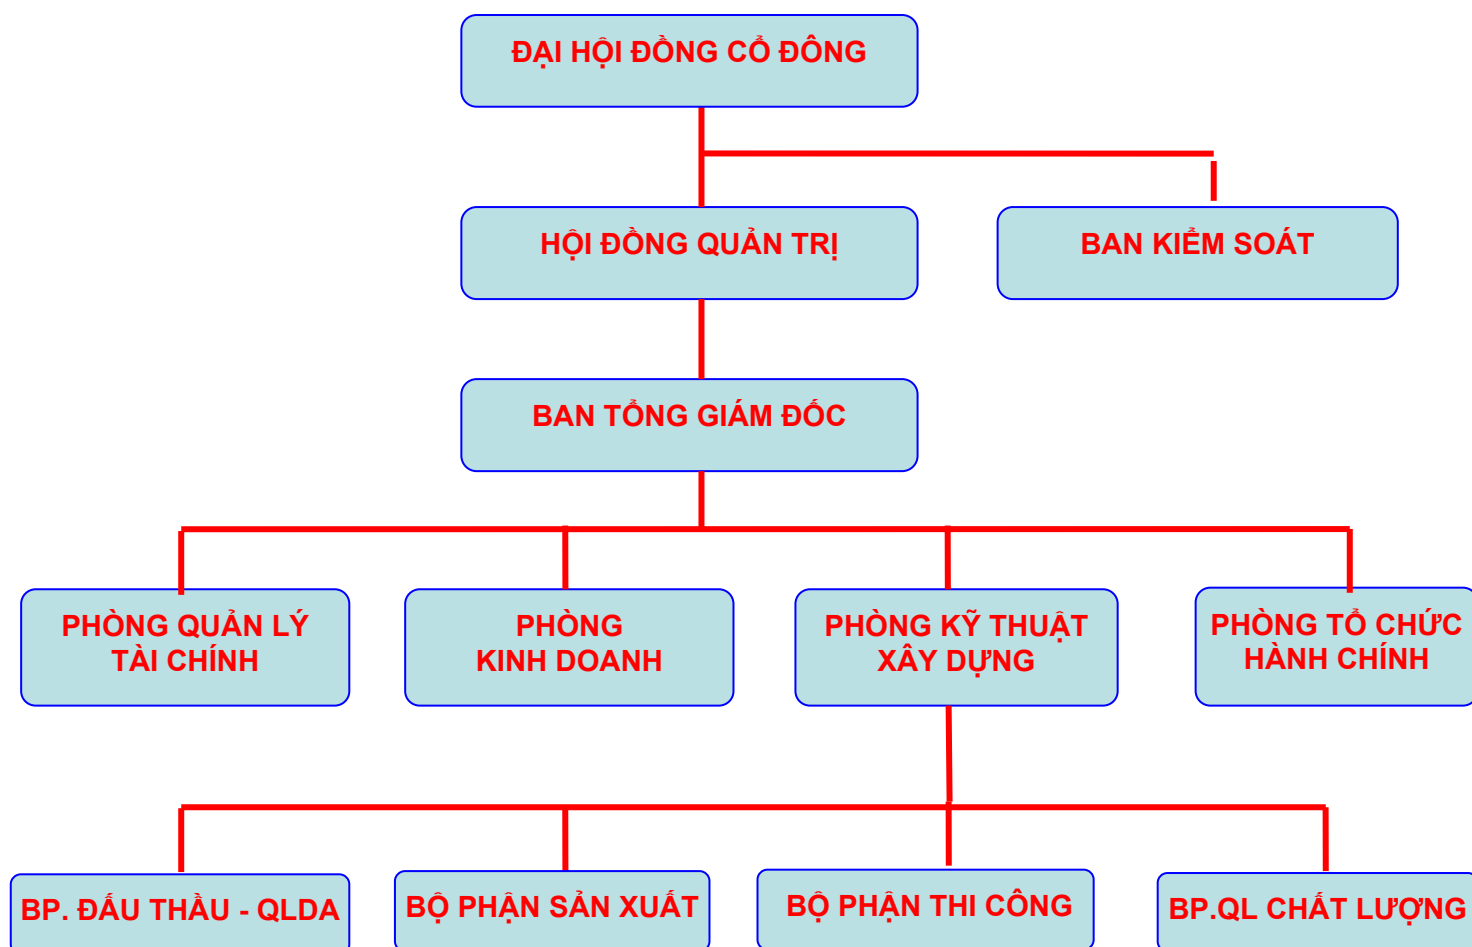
ĐẠI HỘI ĐỒNG CỔ ĐÔNG

HỘI ĐỒNG QUẢN TRỊ

BAN KIỂM SOÁT

BAN TỔNG GIÁM ĐỐC

PHÒNG QUẢN LÝ TÀI CHÍNH

PHÒNG KINH DOANH

PHÒNG KỸ THUẬT XÂY DỰNG

PHÒNG TỔ CHỨC HÀNH CHÍNH

BP. ĐẤU THẦU - QLDA

BỘ PHẬN SẢN XUẤT

BỘ PHẬN THI CÔNG

BP.QL CHẤT LƯỢNG